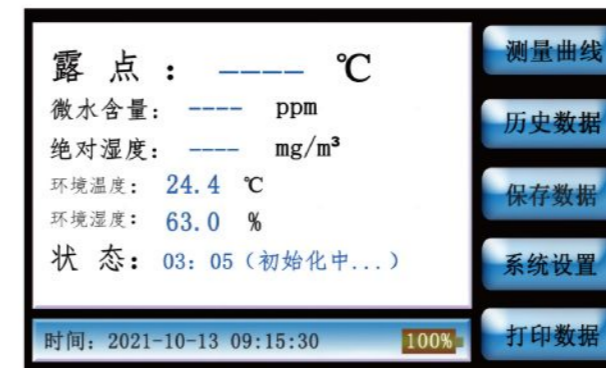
露 点 ： ---- ℃

微水含量： ---- ppm

绝对湿度： ---- mg/m³

环境温度： 24.4 ℃

环境湿度： 63.0 %

状 态： 03：05（初始化中...）

时间：2021-10-13 09:15:30

100%

测量曲线

历史数据

保存数据

系统设置

打印数据